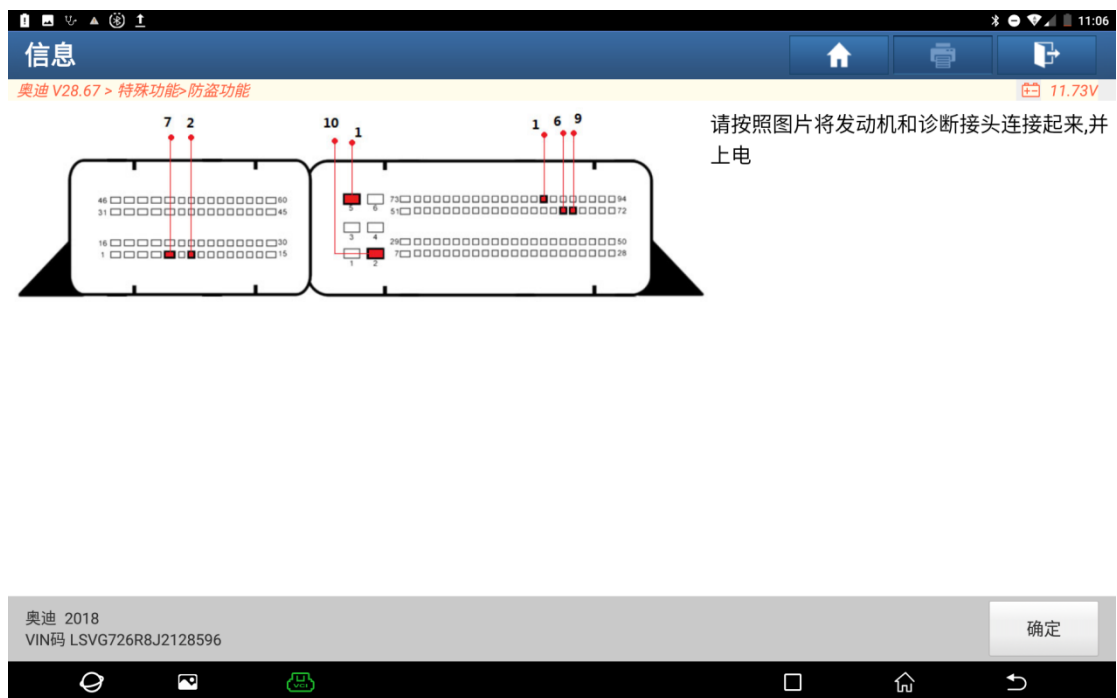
11:06

信息

奥迪 V28.67 > 特殊功能>防盗功能

11.73V

7 2

46 60
31 45
16 30
1 15

10 1

5 6
3 4
1 2

1 6 9

73 94
51 72
29 50
7 28

请按照图片将发动机和诊断接头连接起来,并上电

奥迪 2018
VIN码 LSVG726R8J2128596

确定